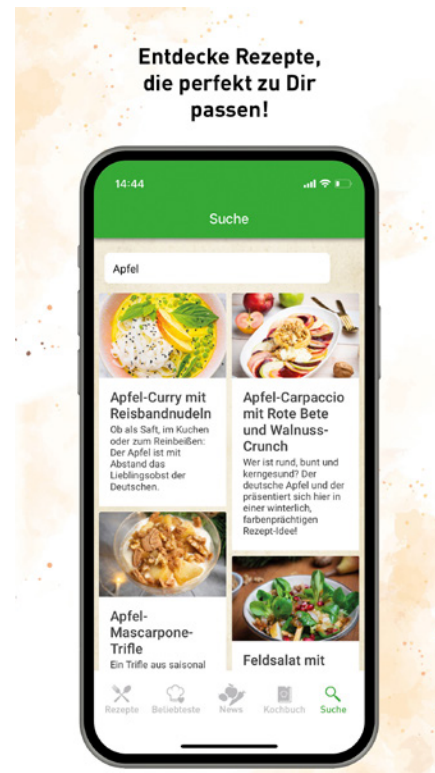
Entdecke Rezepte, die perfekt zu Dir passen!

14:44

Suche

Apfel

Apfel-Curry mit Reisbandnudeln

Ob als Saft, im Kuchen oder zum Reinbeißen: Der Apfel ist mit Abstand das Lieblingsobst der Deutschen.

Apfel-Carpaccio mit Rote Bete und Walnuss-Crunch

Wer ist rund, bunt und kerngesund? Der deutsche Apfel und der präsentiert sich hier in einer winterlich, farbenprächtigen Rezept-Idee!

Apfel-Mascarpone-Trifle

Ein Trifle aus saisonal

Feldsalat mit

Rezepte Beliebteste News Kochbuch Suche